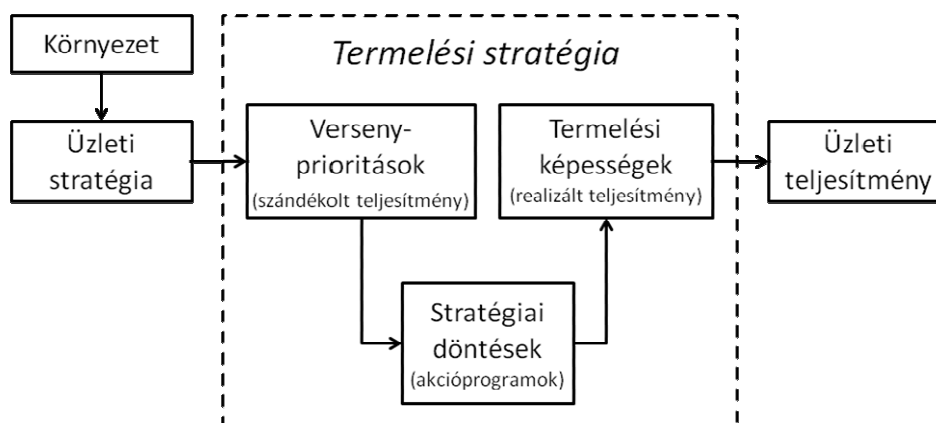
Környezet

Üzleti stratégia

Termelési stratégia

Versenyprioritások
(szándékolt teljesítmény)

Termelési képességek
(realizált teljesítmény)

Üzleti teljesítmény

Stratégiai döntések
(akcióprogramok)